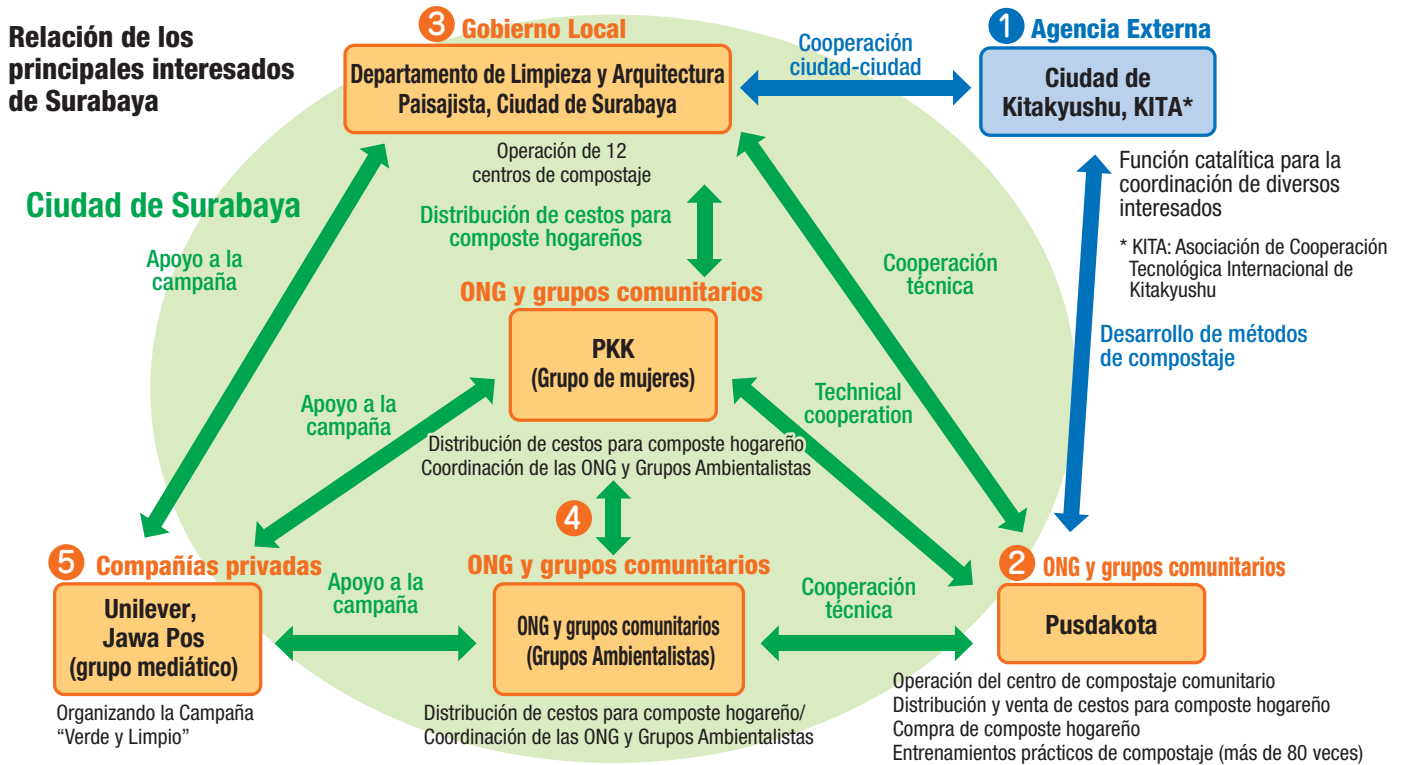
Relación de los principales interesados de Surabaya

3 Gobierno Local

Departamento de Limpieza y Arquitectura Paisajista, Ciudad de Surabaya

Cooperación ciudad-ciudad

1 Agencia Externa

Ciudad de Kitakyushu, KITA*

Operación de 12 centros de compostaje

Función catalítica para la coordinación de diversos interesados

* KITA: Asociación de Cooperación Tecnológica Internacional de Kitakyushu

Ciudad de Surabaya

Distribución de cestos para composte hogareños

Apoyo a la campaña

Cooperación técnica

ONG y grupos comunitarios

PKK (Grupo de mujeres)

Desarrollo de métodos de compostaje

Apoyo a la campaña

Technical cooperation

Distribución de cestos para composte hogareño
Coordinación de las ONG y Grupos Ambientalistas

4

5 Compañías privadas

ONG y grupos comunitarios

2 ONG y grupos comunitarios

Apoyo a la campaña

Cooperación técnica

Unilever, Jawa Pos (grupo mediático)

ONG y grupos comunitarios (Grupos Ambientalistas)

Pusdakota

Organizando la Campaña "Verde y Limpio"

Distribución de cestos para composte hogareño/
Coordinación de las ONG y Grupos Ambientalistas

Operación del centro de compostaje comunitario
Distribución y venta de cestos para composte hogareño
Compra de composte hogareño
Entrenamientos prácticos de compostaje (más de 80 veces)